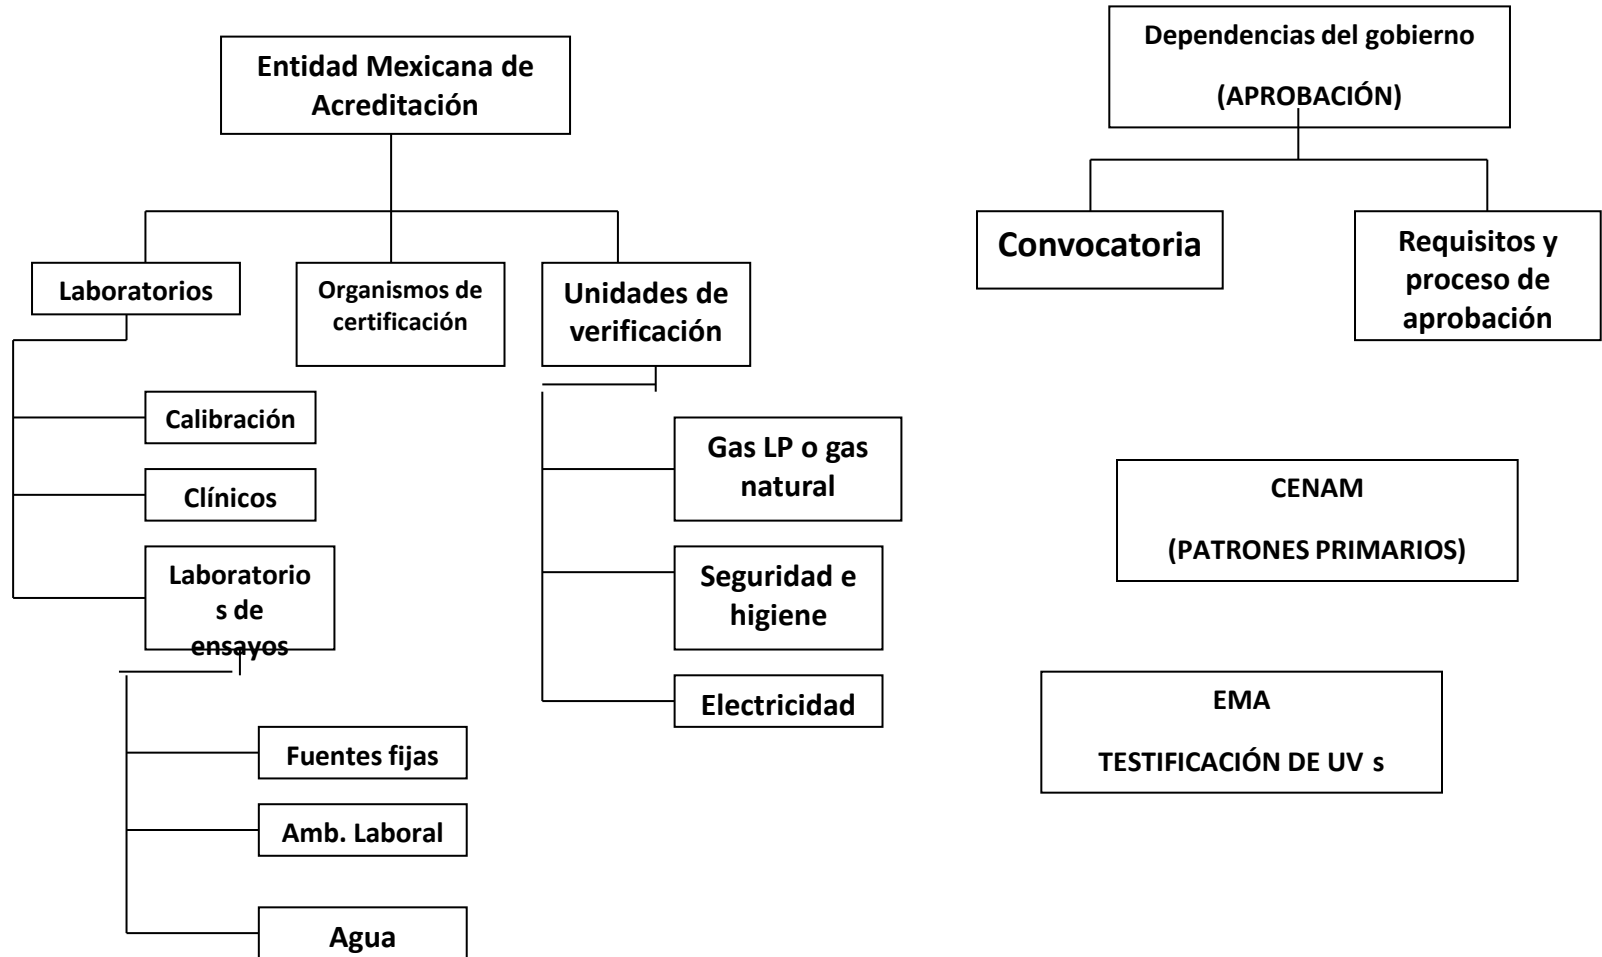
Entidad Mexicana de Acreditación

Laboratorios

Organismos de certificación

Unidades de verificación

Calibración

Clínicos

Laboratorio s de ensayos

Fuentes fijas

Amb. Laboral

Agua

Gas LP o gas natural

Seguridad e higiene

Electricidad

Dependencias del gobierno

(APROBACIÓN)

Convocatoria

Requisitos y proceso de aprobación

CENAM

(PATRONES PRIMARIOS)

EMA

TESTIFICACIÓN DE UV s